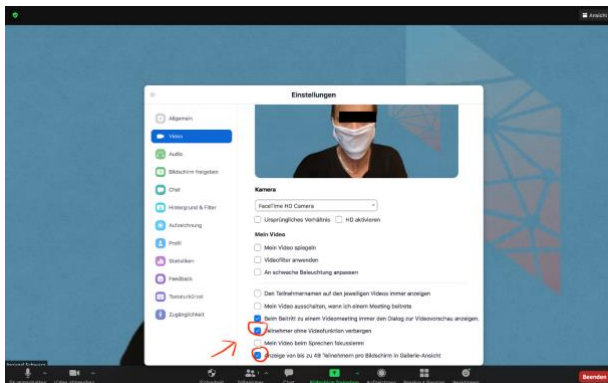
Ansicht

Einstellungen

Allgemein
Video
Audio
Bildschirm freigeben
Chat
Hintergrund & Filter
Aufzeichnung
Profil
Statistiken
Feedback
Tastaturkürzel
Zugänglichkeit

Kamera
FaceTime HD Camera
Ursprüngliches Verhältnis
HD aktivieren

Mein Video
Mein Video spiegeln
Videofilter anwenden
An schwache Beleuchtung anpassen

Den Teilnehmernamen auf den jeweiligen Videos immer anzeigen
Mein Video ausschalten, wenn ich einem Meeting beitrete
Beim Beitritt zu einem Videomeeting immer den Dialog zur Videovorschau anzeigen.
Teilnehmer ohne Videofunktion verbergen
Mein Video beim Sprechen fokussieren
Anzeige von bis zu 49 Teilnehmern pro Bildschirm in Galerie-Ansicht

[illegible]

Beenden